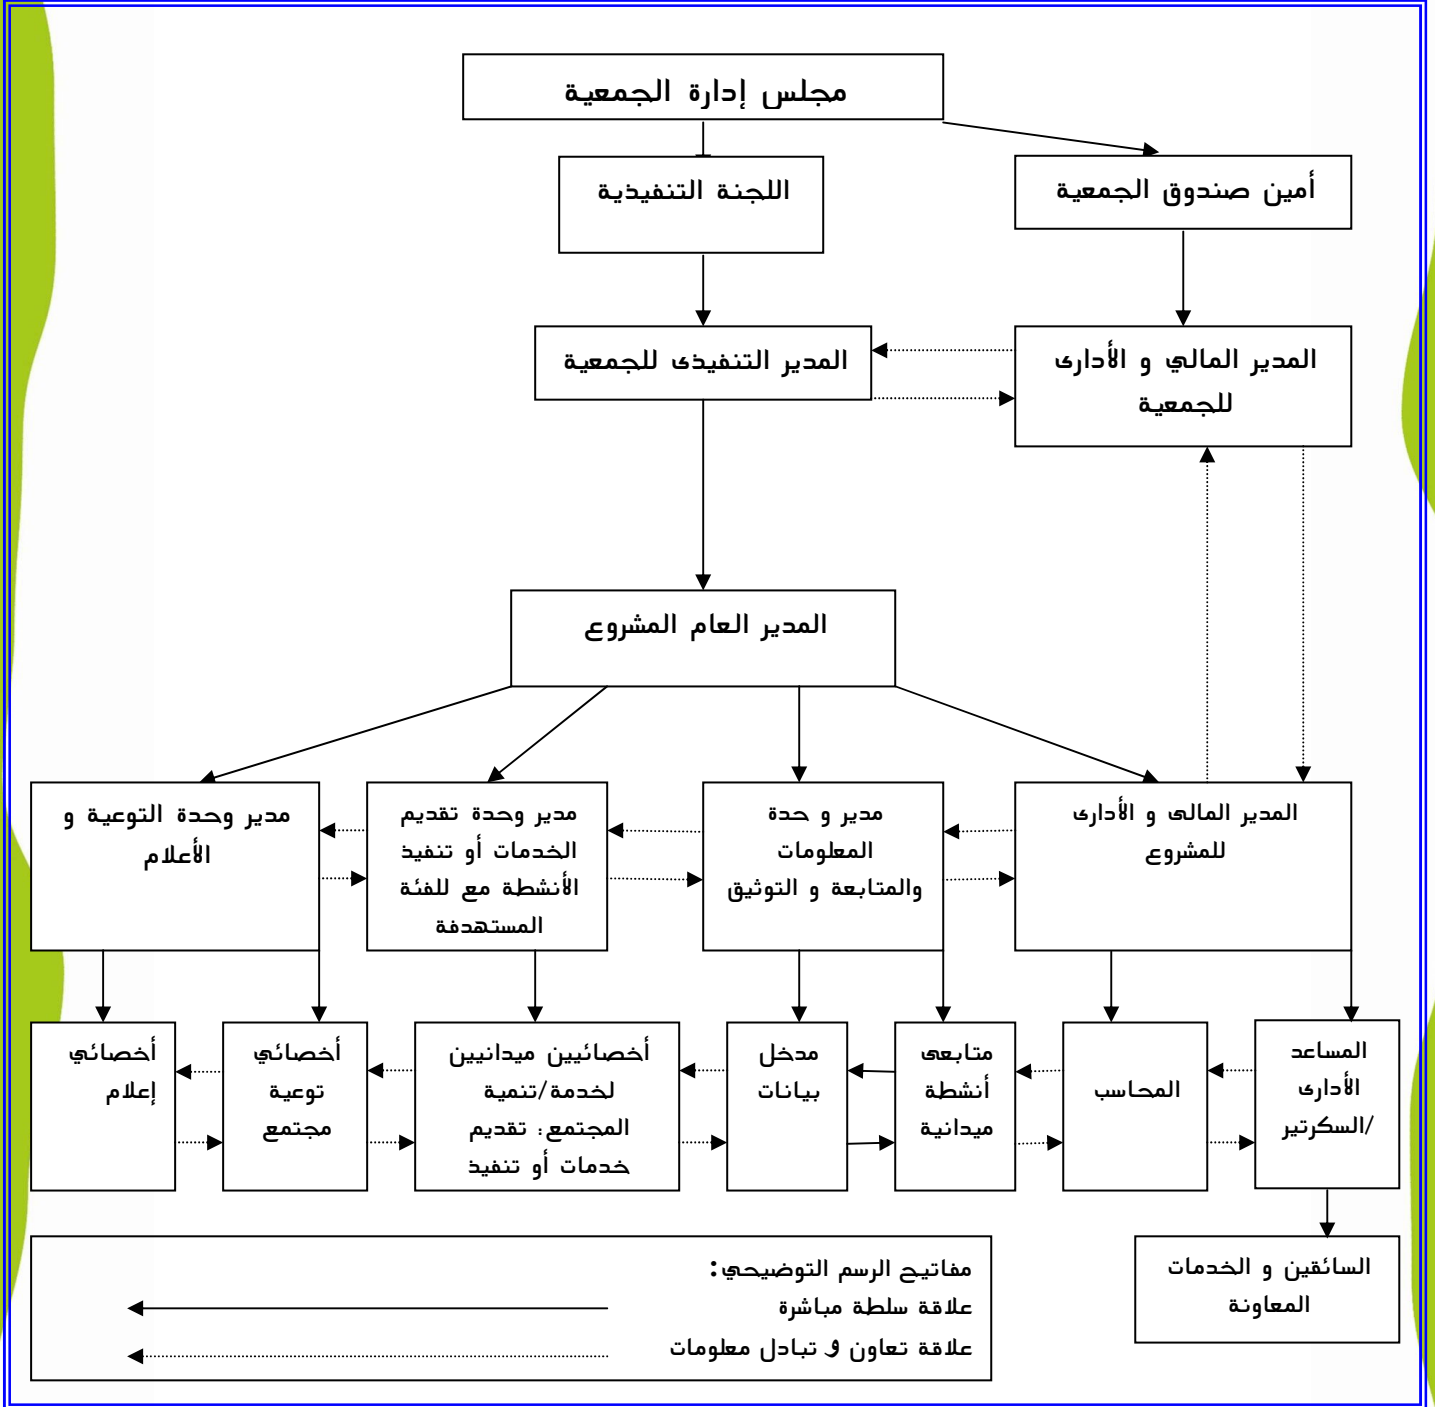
مجلس إدارة الجمعية

أمين صندوق الجمعية

اللجنة التنفيذية

المدير المالي و الأدارى للجمعية

المدير التنفيذى للجمعية

المدير العام المشروع

المدير المالى و الأدارى للمشروع

مدير و حدة المعلومات والمتابعة و التوثيق

مدير وحدة تقديم الخدمات أو تنفيذ الأنشطة مع للفئة المستهدفة

مدير وحدة التوعية و الأعلام

المساعد الأدارى /السكرتير

المحاسب

متابعى أنشطة ميدانية

مدخل بيانات

أخصائيين ميدانيين لخدمة/تنمية المجتمع: تقديم خدمات أو تنفيذ

أخصائي توعية مجتمع

أخصائي إعلام

السائقين و الخدمات المعاونة

مفاتيح الرسم التوضيحي:
علاقة سلطة مباشرة
علاقة تعاون و تبادل معلومات